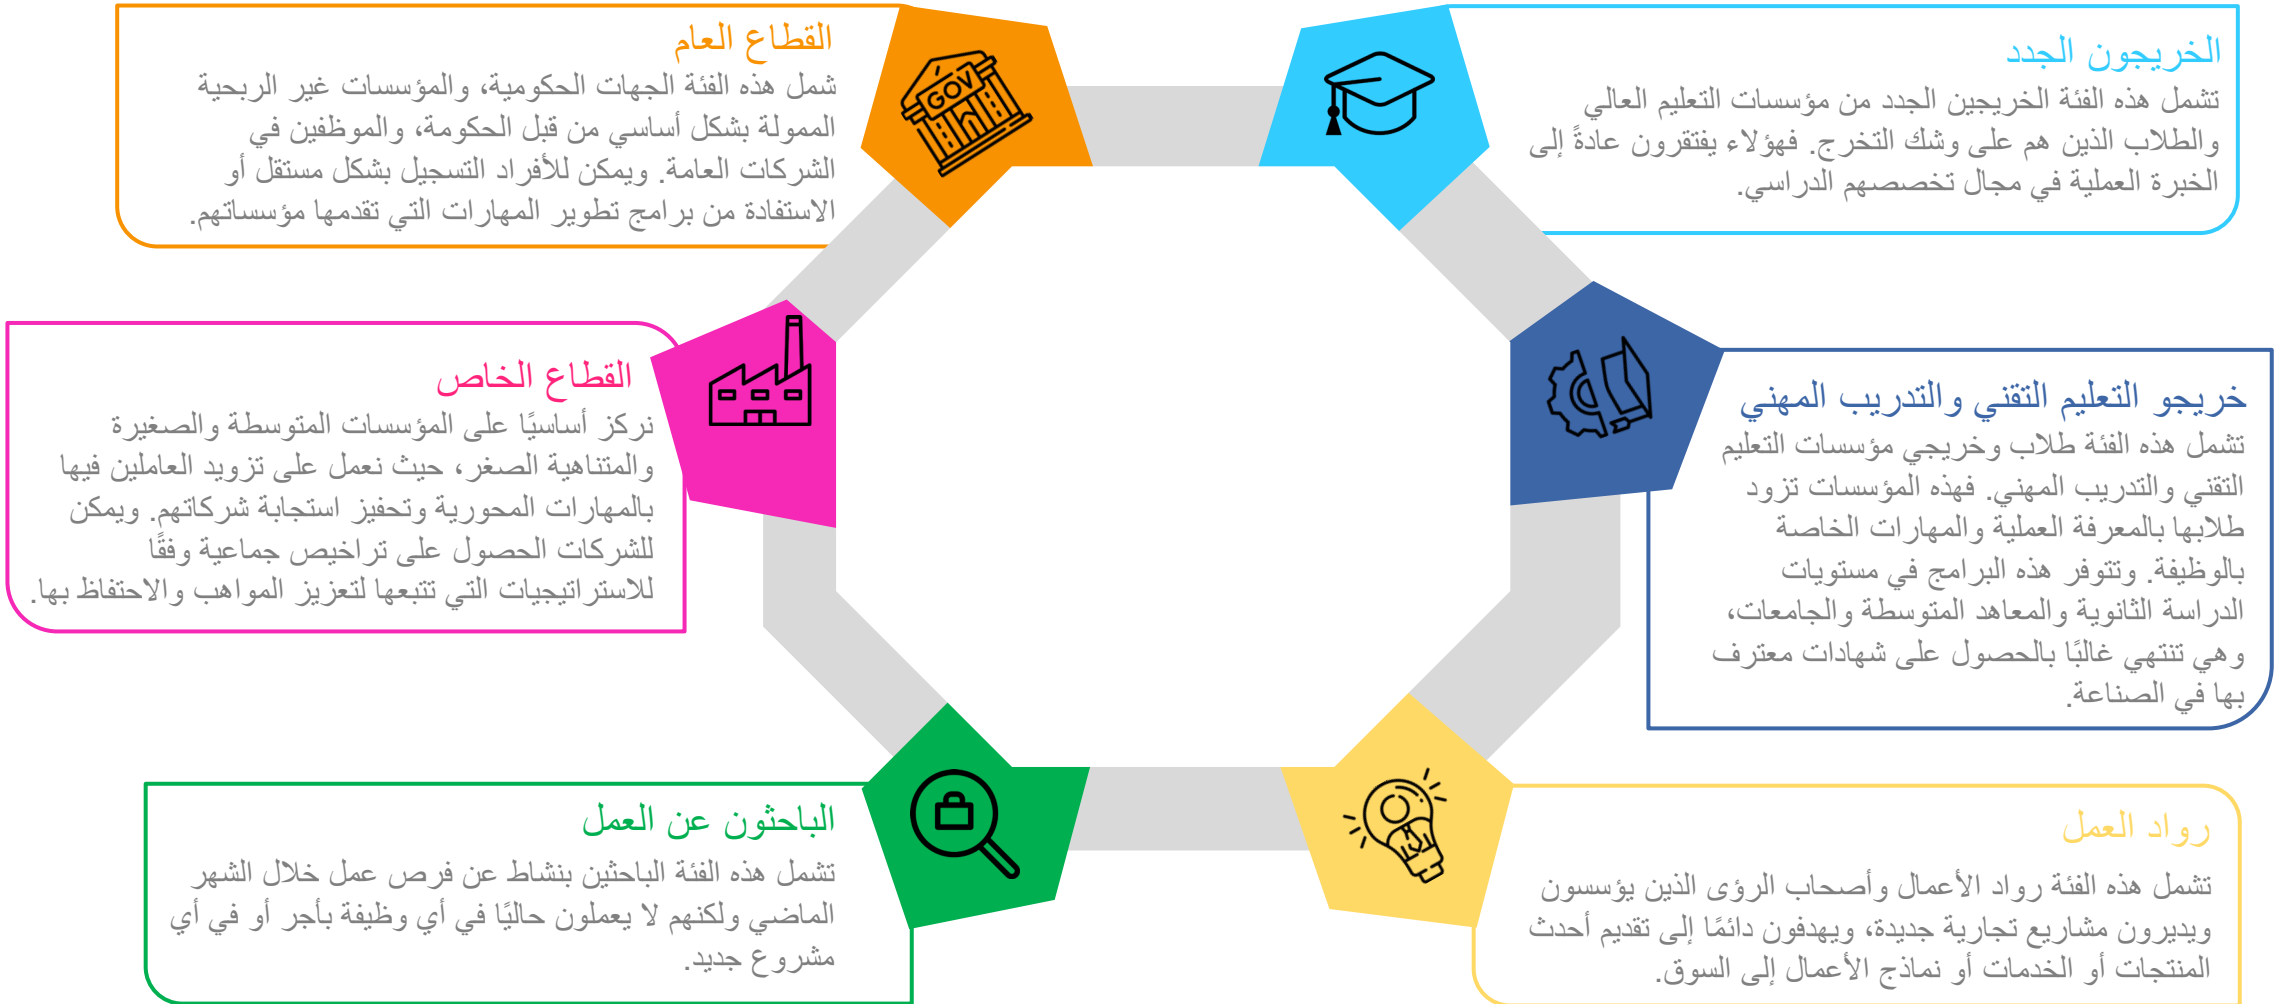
الخريجون الجدد
تشمل هذه الفئة الخريجين الجدد من مؤسسات التعليم العالي والطلاب الذين هم على وشك التخرج. فهؤلاء يفتقرون عادةً إلى الخبرة العملية في مجال تخصصهم الدراسي.

القطاع العام
شمل هذه الفئة الجهات الحكومية، والمؤسسات غير الربحية الممولة بشكل أساسي من قبل الحكومة، والموظفين في الشركات العامة. ويمكن للأفراد التسجيل بشكل مستقل أو الاستفادة من برامج تطوير المهارات التي تقدمها مؤسساتهم.

GOV

القطاع الخاص
نركز أساسيًا على المؤسسات المتوسطة والصغيرة والمتناهية الصغر، حيث نعمل على تزويد العاملين فيها بالمهارات المحورية وتحفيز استجابة شركاتهم. ويمكن للشركات الحصول على تراخيص جماعية وفقًا للاستراتيجيات التي تتبعها لتعزيز المواهب والاحتفاظ بها.

خريجو التعليم التقني والتدريب المهني
تشمل هذه الفئة طلاب وخريجي مؤسسات التعليم التقني والتدريب المهني. فهذه المؤسسات تزود طلابها بالمعرفة العملية والمهارات الخاصة بالوظيفة. وتتوفر هذه البرامج في مستويات الدراسة الثانوية والمعاهد المتوسطة والجامعات، وهي تنتهي غالبًا بالحصول على شهادات معترف بها في الصناعة.

الباحثون عن العمل
تشمل هذه الفئة الباحثين بنشاط عن فرص عمل خلال الشهر الماضي ولكنهم لا يعملون حاليًا في أي وظيفة بأجر أو في أي مشروع جديد.

رواد العمل
تشمل هذه الفئة رواد الأعمال وأصحاب الرؤى الذين يؤسسون ويديرون مشاريع تجارية جديدة، ويهدفون دائمًا إلى تقديم أحدث المنتجات أو الخدمات أو نماذج الأعمال إلى السوق.